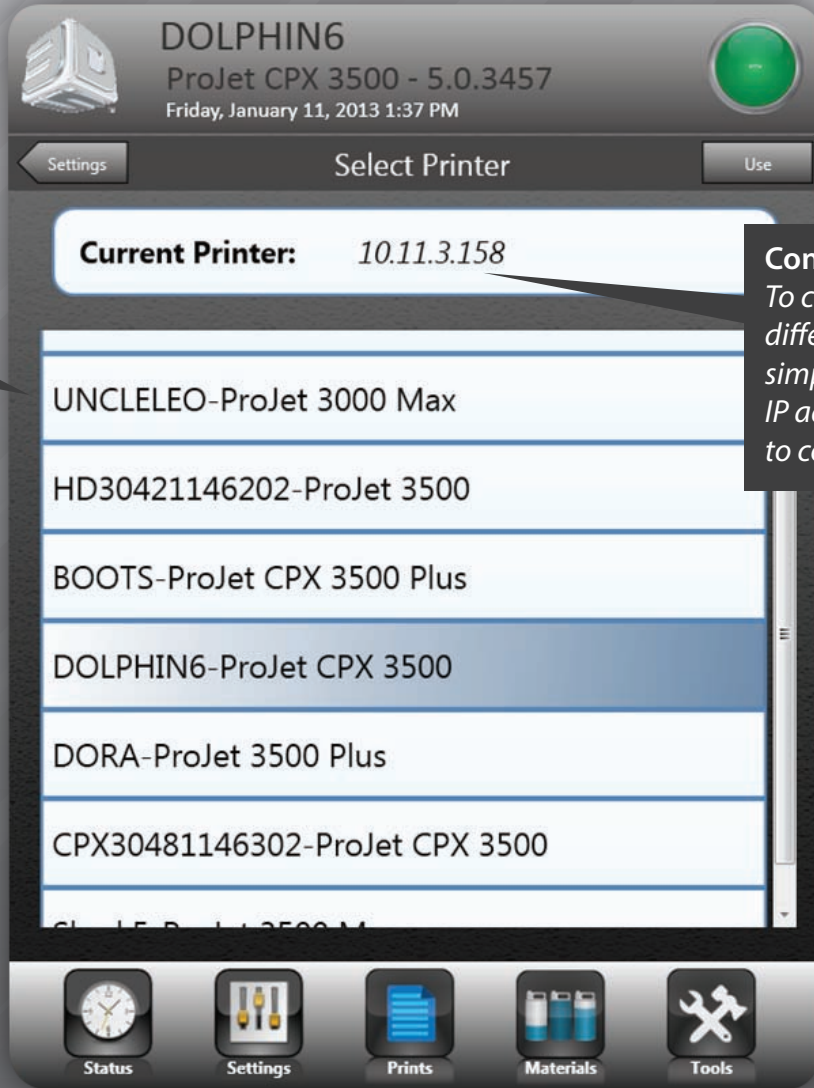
DOLPHIN6
ProJet CPX 3500 - 5.0.3457
Friday, January 11, 2013 1:37 PM

Settings
Select Printer
Use

Current Printer: 10.11.3.158

Con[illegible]
To c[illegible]
diffe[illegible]
simp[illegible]
IP a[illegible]
to c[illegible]

UNCLELEO-ProJet 3000 Max
HD30421146202-ProJet 3500
BOOTS-ProJet CPX 3500 Plus
DOLPHIN6-ProJet CPX 3500
DORA-ProJet 3500 Plus
CPX30481146302-ProJet CPX 3500
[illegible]

Status
Settings
Prints
Materials
Tools